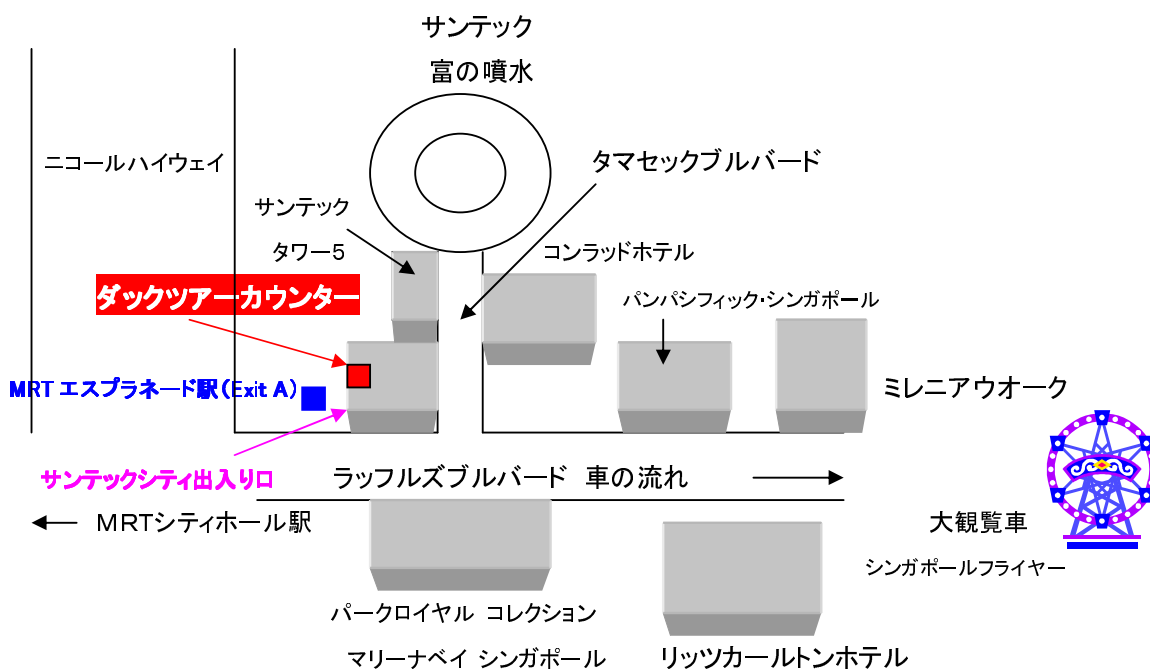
サンテック
富の噴水

ニコールハイウェイ

タマセックブルバード

サンテック
タワー5

コンラッドホテル

ダックツアーカウンター

パンパシフィック·シンガポール

MRT エスプラネード駅（Exit A）

ミレニアウオーク

サンテックシティ出入り口

ラッフルズブルバード　車の流れ

← MRTシティホール駅

大観覧車

シンガポールフライヤー

パークロイヤル　コレクション

マリーナベイ シンガポール

リッツカールトンホテル